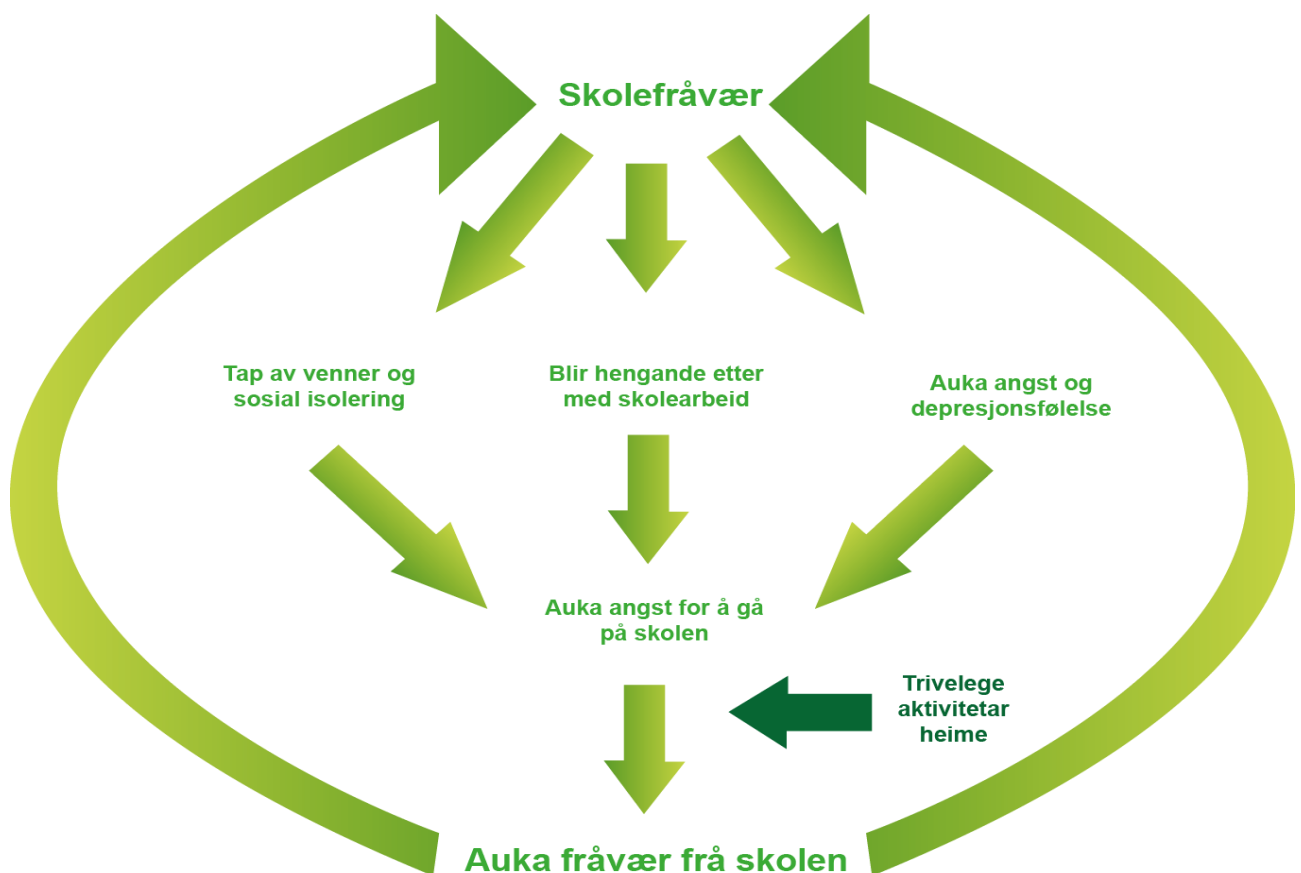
Skolefråvær

Tap av venner og sosial isolering

Blir hengande etter med skolearbeid

Auka angst og depresjonsfølelse

Auka angst for å gå på skolen

Trivelege aktivitetar heime

Auka fråvær frå skolen